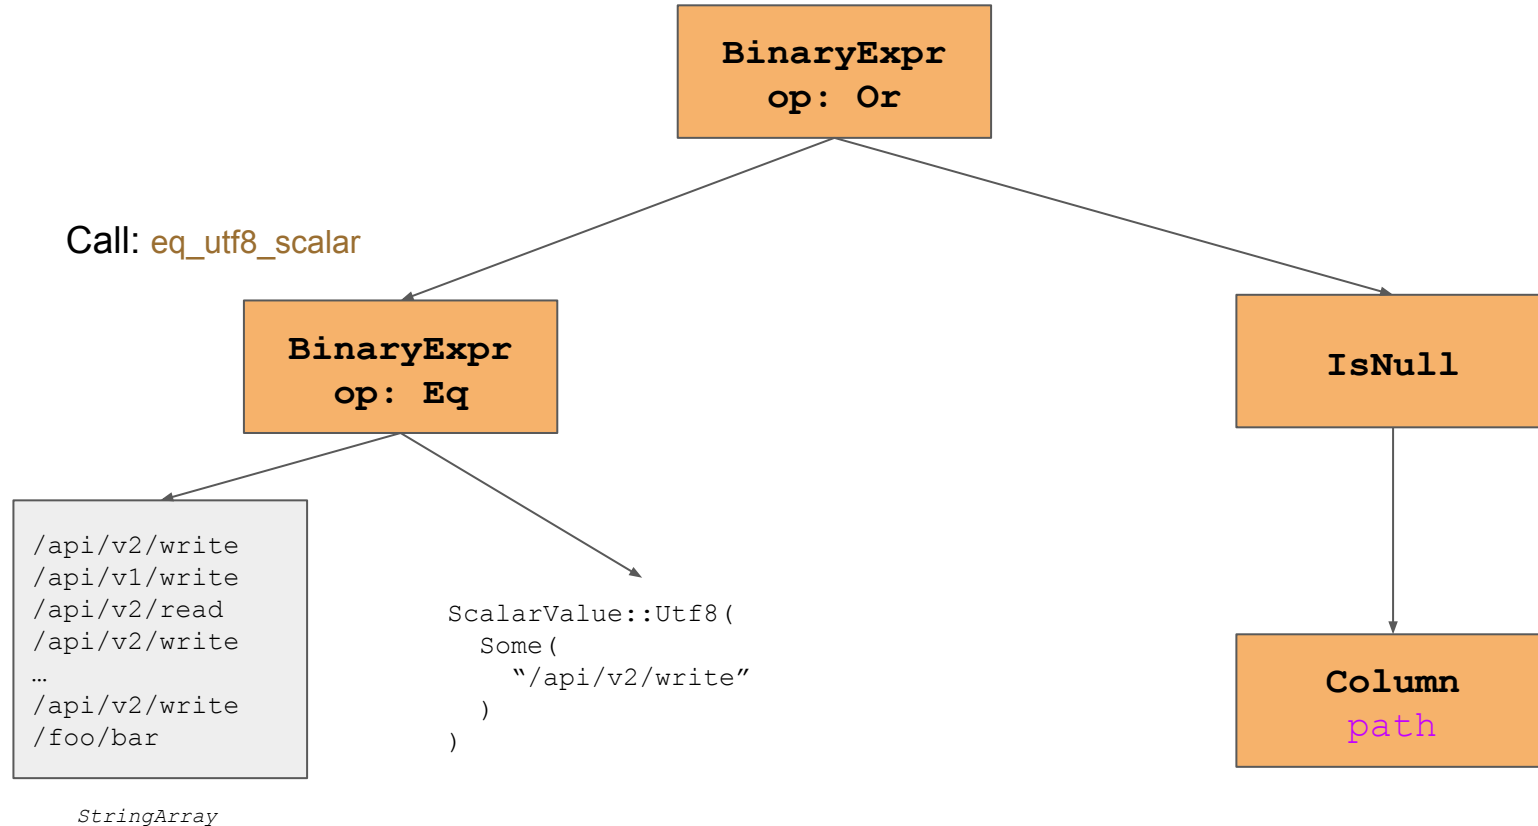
BinaryExpr
op: Or

Call: eq_utf8_scalar

BinaryExpr
op: Eq

IsNull

/api/v2/write
/api/v1/write
/api/v2/read
/api/v2/write
…
/api/v2/write
/foo/bar

StringArray

ScalarValue::Utf8(
Some(
"/api/v2/write"
)
)

Column
path